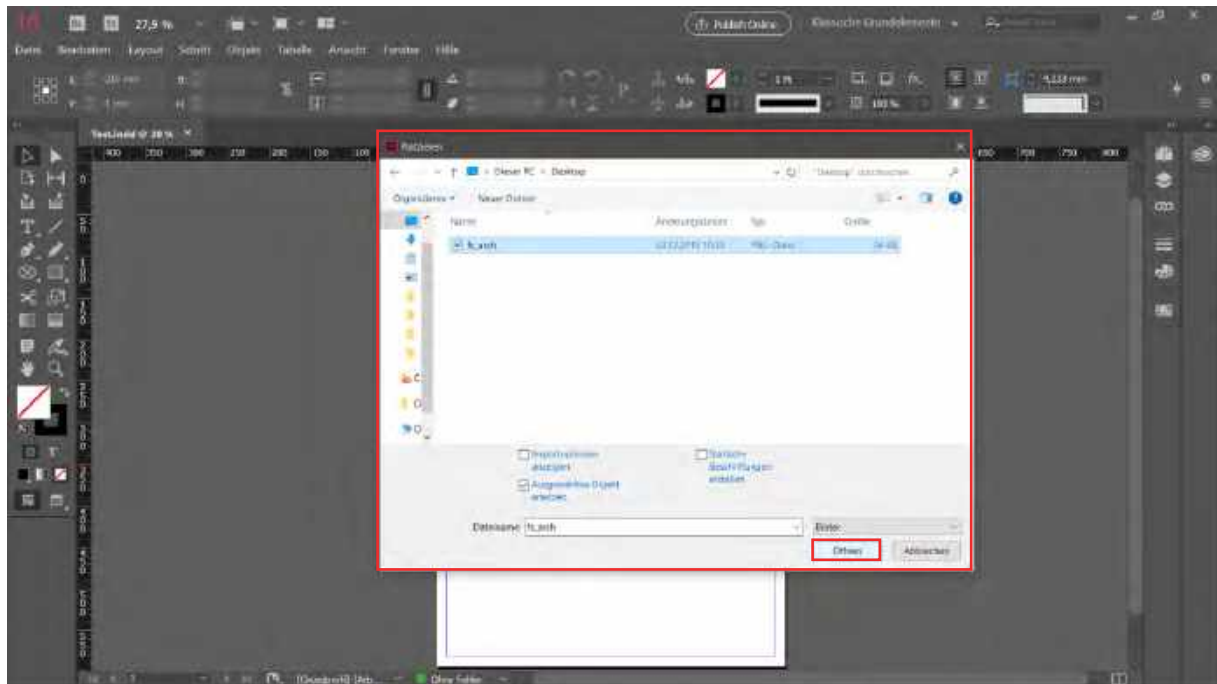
Id 27,9 %

Publish Online Klassische Grundelemente

Datei Bearbeiten Layout Schrift Objekt Tabelle Ansicht Fenster Hilfe

Testindd @ 28 %

Platzieren

Dieser PC > Desktop

"Desktop" durchsuchen

Organisieren Neuer Ordner

Name Änderungsdatum Typ Größe

fs_arch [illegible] PNG-Datei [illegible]

Importoptionen anzeigen

Statische Beschriftungen erstellen

Ausgewähltes Objekt ersetzen

Dateiname: fs_arch

Öffnen Abbrechen

Ohne Fehler